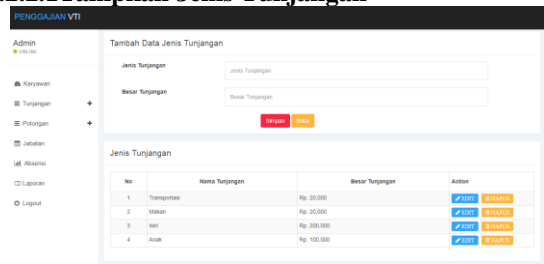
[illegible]Tampilan Jenis Tunjangan

PENGGAJIAN VTI

Admin
Online

Karyawan
Tunjangan +
Potongan +
Jabatan
Absensi
Laporan
Logout

Tambah Data Jenis Tunjangan

Jenis Tunjangan | Jenis Tunjangan
Besar Tunjangan | Besar Tunjangan

Simpan Batal

Jenis Tunjangan

| No | Nama Tunjangan | Besar Tunjangan | Action |
|---|---|---|---|
| 1 | Transportasi | Rp. 20,000 | EDIT HAPUS |
| 2 | Makan | Rp. 20,000 | EDIT HAPUS |
| 3 | Istri | Rp. 200,000 | EDIT HAPUS |
| 4 | Anak | Rp. 100,000 | EDIT HAPUS |